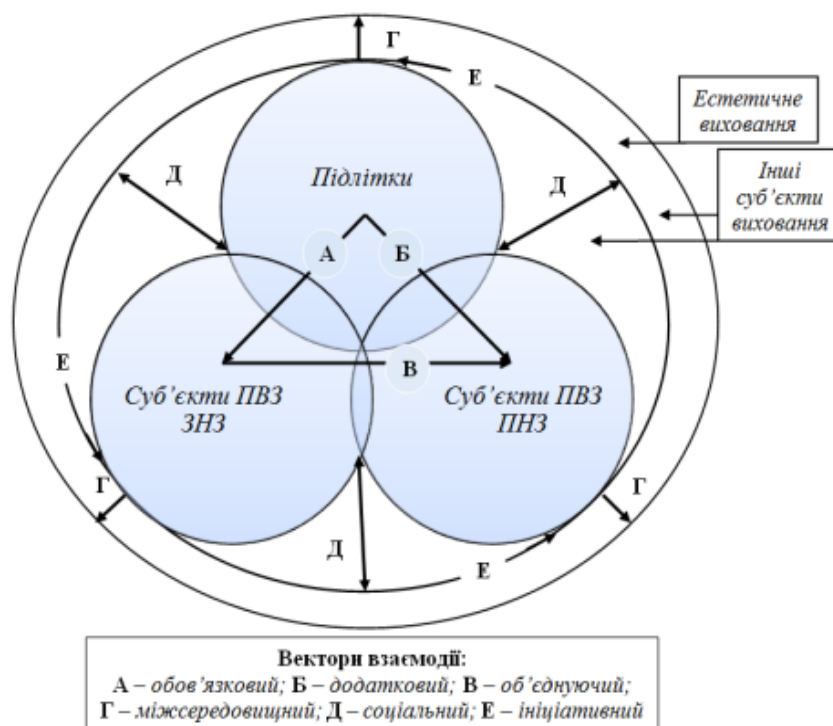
Г
Е
Естетичне виховання
Інші суб'єкти виховання
Підлітки
Д
Д
А
Б
В
Е
Суб'єкти ПВЗ ЗНЗ
Суб'єкти ПВЗ ПНЗ
Г
Г
Д
Е

Вектори взаємодії:
А – обов'язковий; Б – додатковий; В – об'єднуючий;
Г – міжсередовищний; Д – соціальний; Е – ініціативний